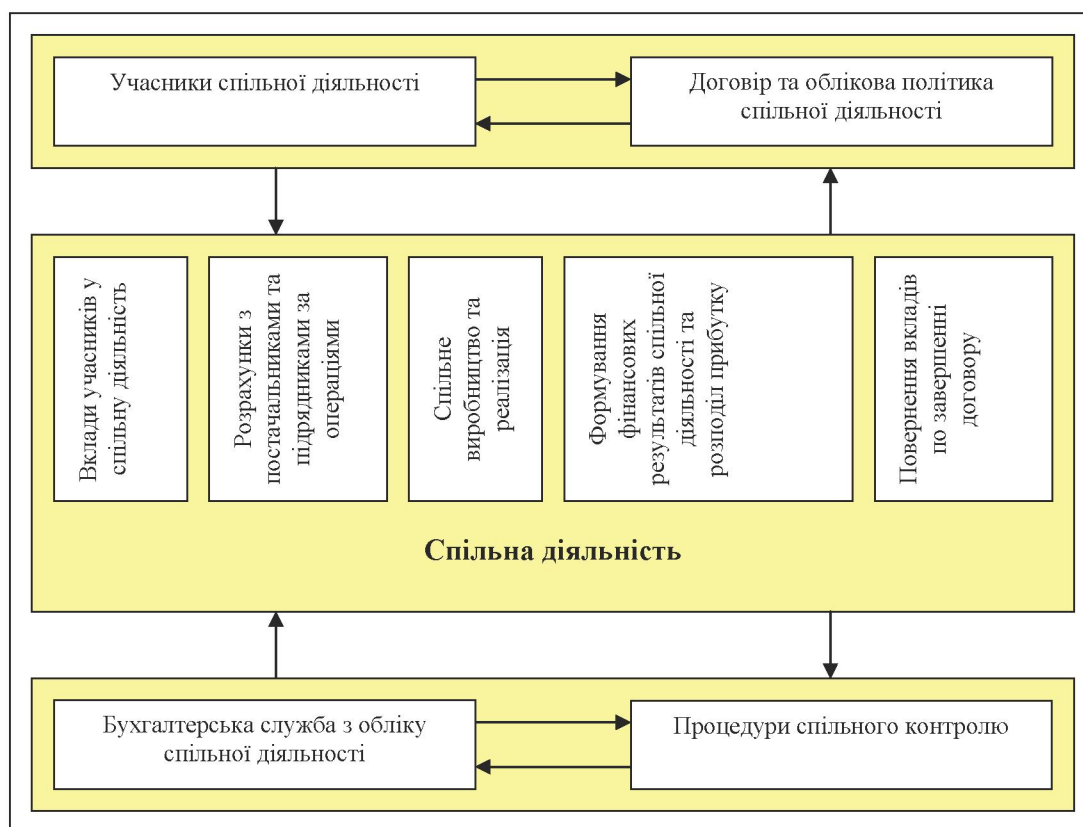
Учасники спільної діяльності

Договір та облікова політика спільної діяльності

Вклади учасників у спільну діяльність

Розрахунки з постачальниками та підрядниками за операціями

Спільне виробництво та реалізація

Формування фінансових результатів спільної діяльності та розподіл прибутку

Повернення вкладів по завершенні договору

Спільна діяльність

Бухгалтерська служба з обліку спільної діяльності

Процедури спільного контролю